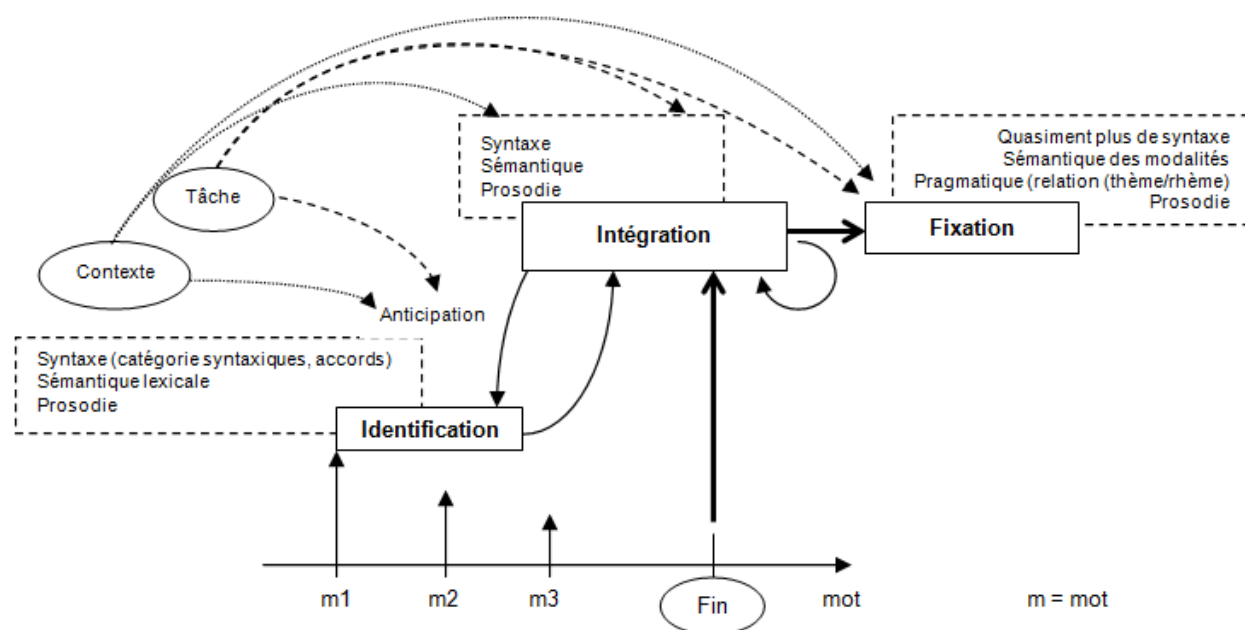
Syntaxe
Sémantique
Prosodie

Quasiment plus de syntaxe
Sémantique des modalités
Pragmatique (relation (thème/rhème)
Prosodie

Tâche

Intégration

Fixation

Contexte

Anticipation

Syntaxe (catégorie syntaxiques, accords)
Sémantique lexicale
Prosodie

Identification

m1
m2
m3
Fin
mot
m = mot